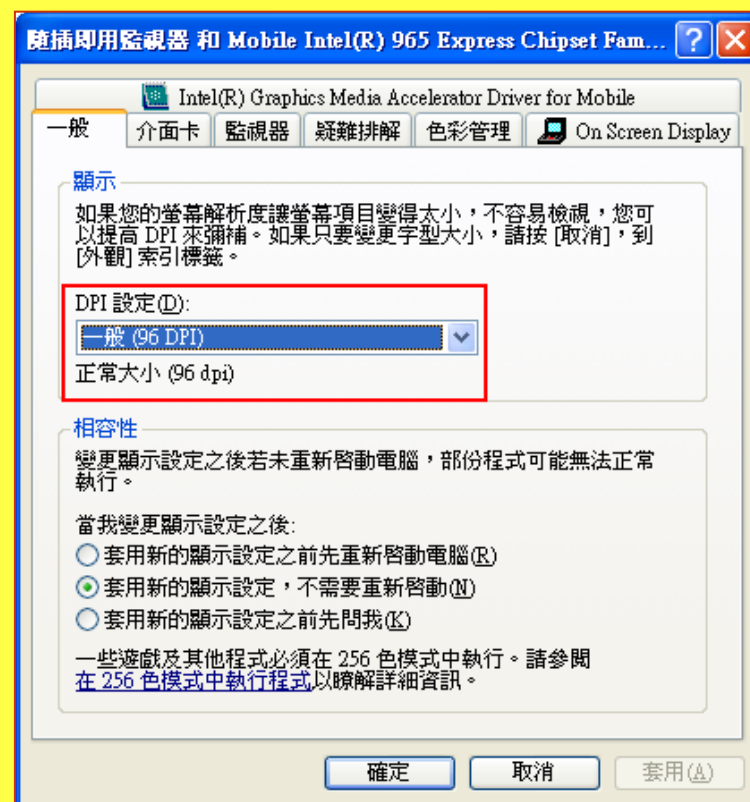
隨插即用監視器 和 Mobile Intel(R) 965 Express Chipset Fam...

Intel(R) Graphics Media Accelerator Driver for Mobile

一般 | 介面卡 | 監視器 | 疑難排解 | 色彩管理 | On Screen Display

顯示

如果您的螢幕解析度讓螢幕項目變得太小，不容易檢視，您可以提高 DPI 來彌補。如果只要變更字型大小，請按 [取消]，到 [外觀] 索引標籤。

DPI 設定(D):

一般 (96 DPI)

正常大小 (96 dpi)

相容性

變更顯示設定之後若未重新啟動電腦，部份程式可能無法正常執行。

當我變更顯示設定之後:

套用新的顯示設定之前先重新啟動電腦(R)

套用新的顯示設定，不需要重新啟動(N)

套用新的顯示設定之前先問我(K)

一些遊戲及其他程式必須在 256 色模式中執行。請參閱在 256 色模式中執行程式以瞭解詳細資訊。

確定 | 取消 | 套用(A)